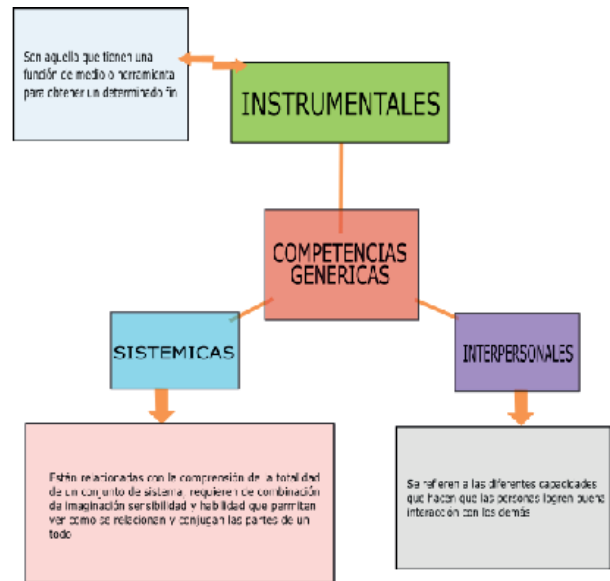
Son aquello que tienen una función de medio o herramienta para obtener un determinado fin

INSTRUMENTALES

COMPETENCIAS GENERICAS

SISTEMICAS

INTERPERSONALES

Están relacionadas con la comprensión de la totalidad de un conjunto de sistema, requiere de combinación de imaginación sensibilidad y habilidad que permitan ver como se relacionan y conjugan las partes de un todo

Se refieren a las diferentes capacidades que hacen que las personas logren buena interacción con los demás